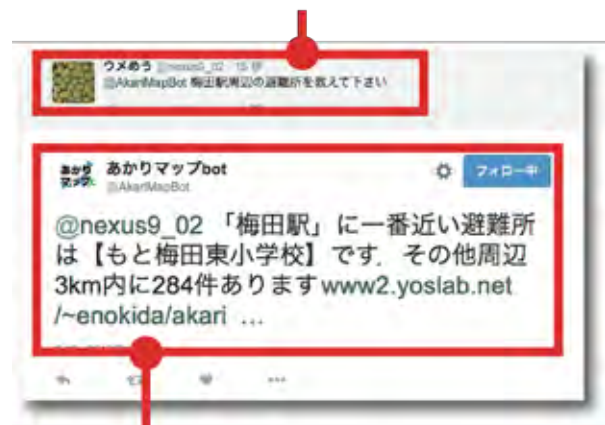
ウメめう @nexus9_02 · 15 分
@AkariMapBot 梅田駅周辺の避難所を教えて下さい

あかりマップ
あかりマップbot
@AkariMapBot
フォロー中

@nexus9_02 「梅田駅」に一番近い避難所は【もと梅田東小学校】です．その他周辺3km内に284件ありますwww2.yoslab.net/~enokida/akari …